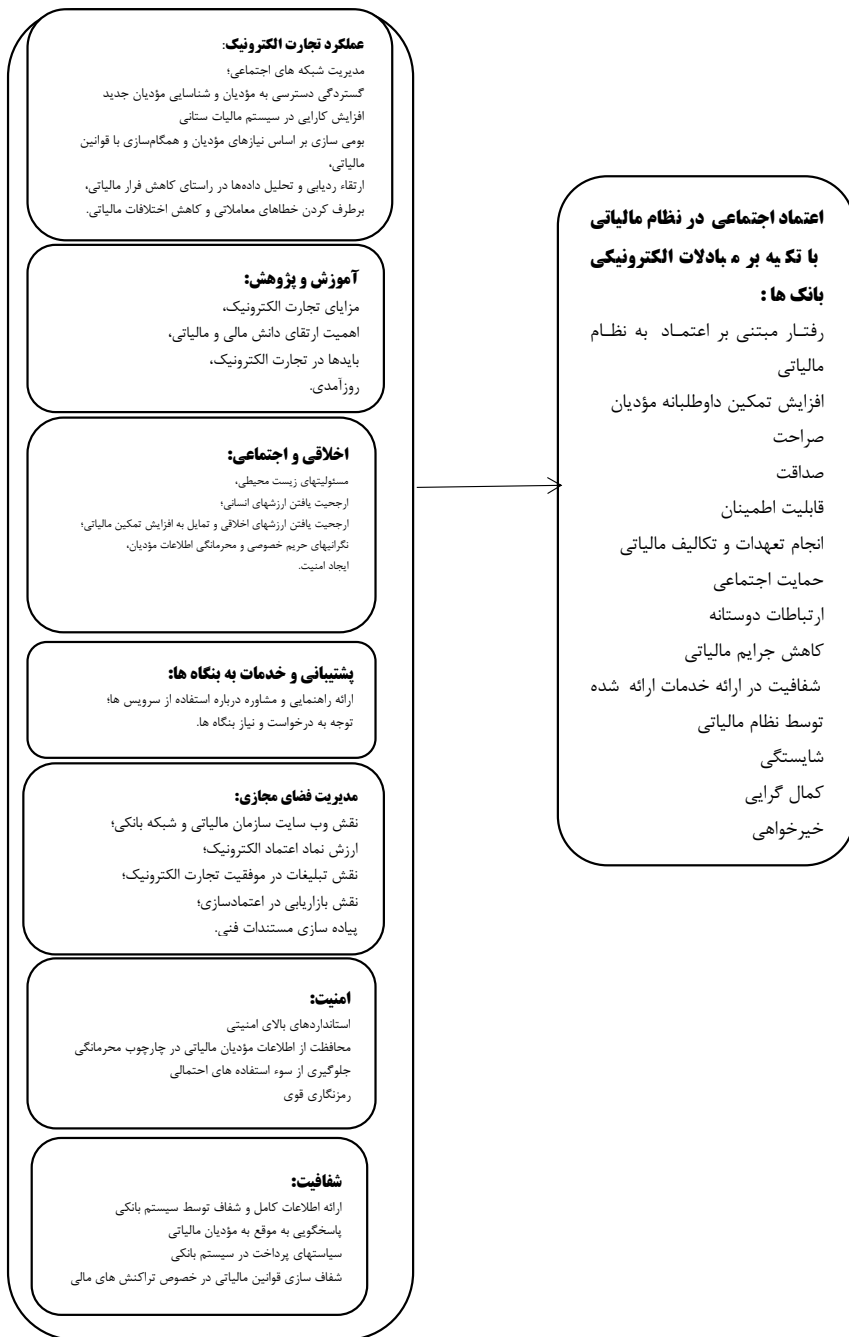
اعتماد اجتماعی در نظام مالیاتی با تکیه بر م بادلات الکترونیکی بانک ها :
رفتار مبتنی بر اعتماد به نظام مالیاتی
افزایش تمکین داوطلبانه مؤدیان
صراحت
صداقت
قابلیت اطمینان
انجام تعهدات و تکالیف مالیاتی
حمایت اجتماعی
ارتباطات دوستانه
کاهش جرایم مالیاتی
شفافیت در ارائه خدمات ارائه شده توسط نظام مالیاتی
شایستگی
کمال گرایی
خیرخواهی

عملکرد تجارت الکترونیک:
مدیریت شبکه های اجتماعی؛
گستردگی دسترسی به مؤدیان و شناسایی مؤدیان جدید
افزایش کارایی در سیستم مالیات ستانی
بومی سازی بر اساس نیازهای مؤدیان و همگام‌سازی با قوانین مالیاتی،
ارتقاء ردیابی و تحلیل داده‌ها در راستای کاهش فرار مالیاتی،
برطرف کردن خطاهای معاملاتی و کاهش اختلافات مالیاتی.

آموزش و پژوهش:
مزایای تجارت الکترونیک،
اهمیت ارتقای دانش مالی و مالیاتی،
بایدها در تجارت الکترونیک،
روزآمدی.

اخلاقی و اجتماعی:
مسئولیتهای زیست محیطی،
ارجحیت یافتن ارزشهای انسانی؛
ارجحیت یافتن ارزشهای اخلاقی و تمایل به افزایش تمکین مالیاتی؛
نگرانیهای حریم خصوصی و محرمانگی اطلاعات مؤدیان،
ایجاد امنیت.

پشتیبانی و خدمات به بنگاه ها:
ارائه راهنمایی و مشاوره درباره استفاده از سرویس ها؛
توجه به درخواست و نیاز بنگاه ها.

مدیریت فضای مجازی:
نقش وب سایت سازمان مالیاتی و شبکه بانکی؛
ارزش نماد اعتماد الکترونیک؛
نقش تبلیغات در موفقیت تجارت الکترونیک؛
نقش بازاریابی در اعتمادسازی؛
پیاده سازی مستندات فنی.

امنیت:
استانداردهای بالای امنیتی
محافظت از اطلاعات مؤدیان مالیاتی در چارچوب محرمانگی
جلوگیری از سوء استفاده های احتمالی
رمزنگاری قوی

شفافیت:
ارائه اطلاعات کامل و شفاف توسط سیستم بانکی
پاسخگویی به موقع به مؤدیان مالیاتی
سیاستهای پرداخت در سیستم بانکی
شفاف سازی قوانین مالیاتی در خصوص تراکنش های مالی